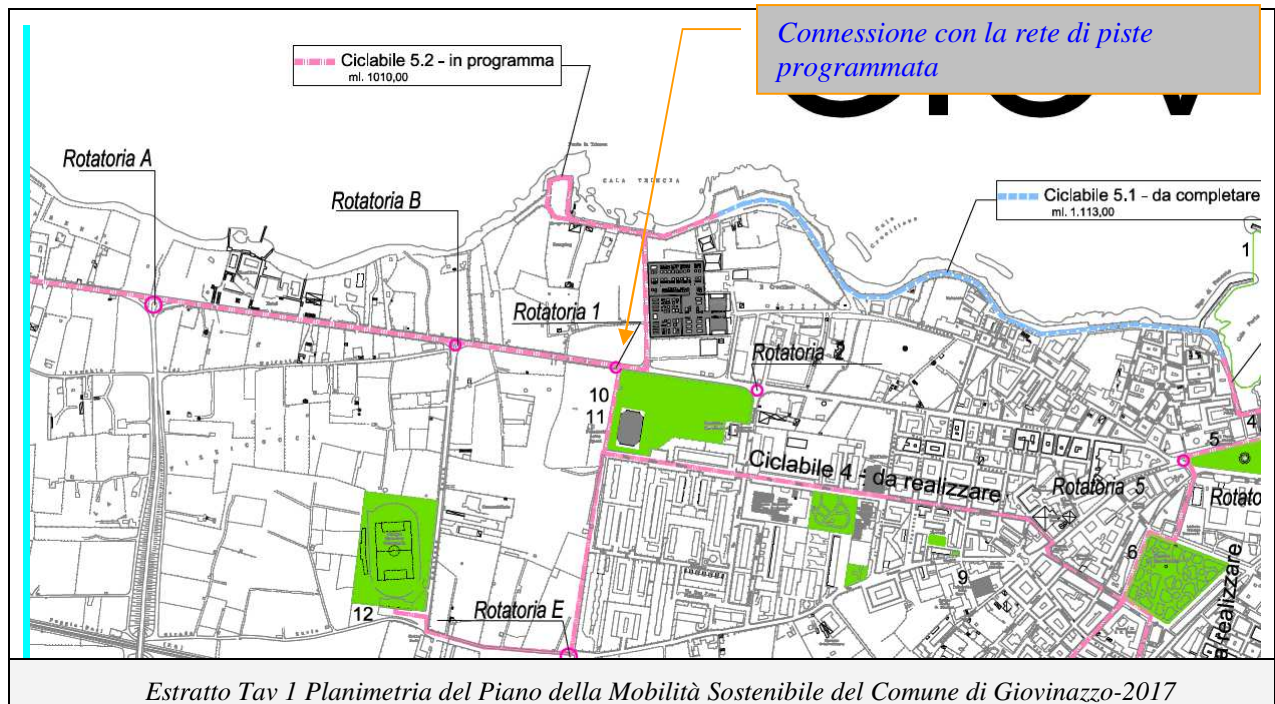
Connessione con la rete di piste programmata

Ciclabile 5.2 - in programma
ml. 1010,00

GIOV

Rotatoria A

Rotatoria B

CALA TRAVERSA

Ciclabile 5.1 - da completare
ml. 1.113,00

1

Rotatoria 1

Rotatoria 2

10

11

Ciclabile 4 - da realizzare

Rotatoria 5

Rotat

4

5

6

9

12

Rotatoria E

a realizzare

Estratto Tav 1 Planimetria del Piano della Mobilità Sostenibile del Comune di Giovinazzo-2017